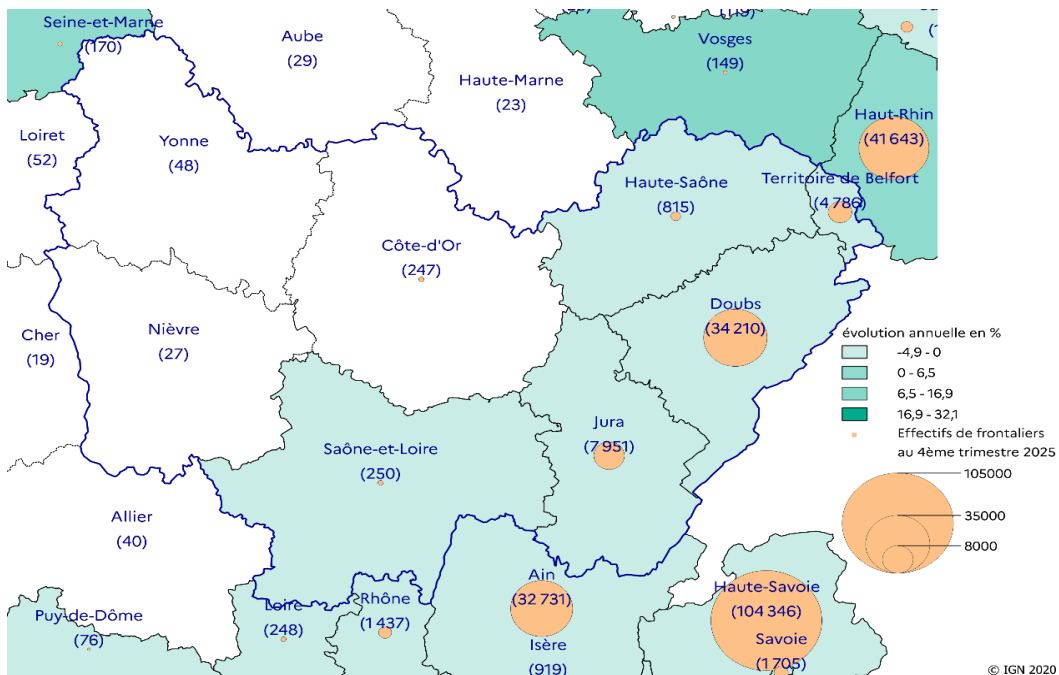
Seine-et-Marne
(170)
Aube
(29)
Haute-Marne
(23)
Vosges
(149)
Haut-Rhin
(41 643)
Loiret
(52)
Yonne
(48)
Haute-Saône
(815)
Territoire de Belfort
(4 786)
Côte-d'Or
(247)
Doubs
(34 210)
Cher
(19)
Nièvre
(27)
évolution annuelle en %
-4,9 - 0
0 - 6,5
6,5 - 16,9
16,9 - 32,1
Effectifs de frontaliers au 4ème trimestre 2025
Jura
(7 951)
Saône-et-Loire
(250)
105000
35000
8000
Allier
(40)
Ain
(32 731)
Haute-Savoie
(104 346)
Puy-de-Dôme
(76)
Loire
(248)
Rhône
(1 437)
Isère
(919)
Savoie
(1 705)
© IGN 2020